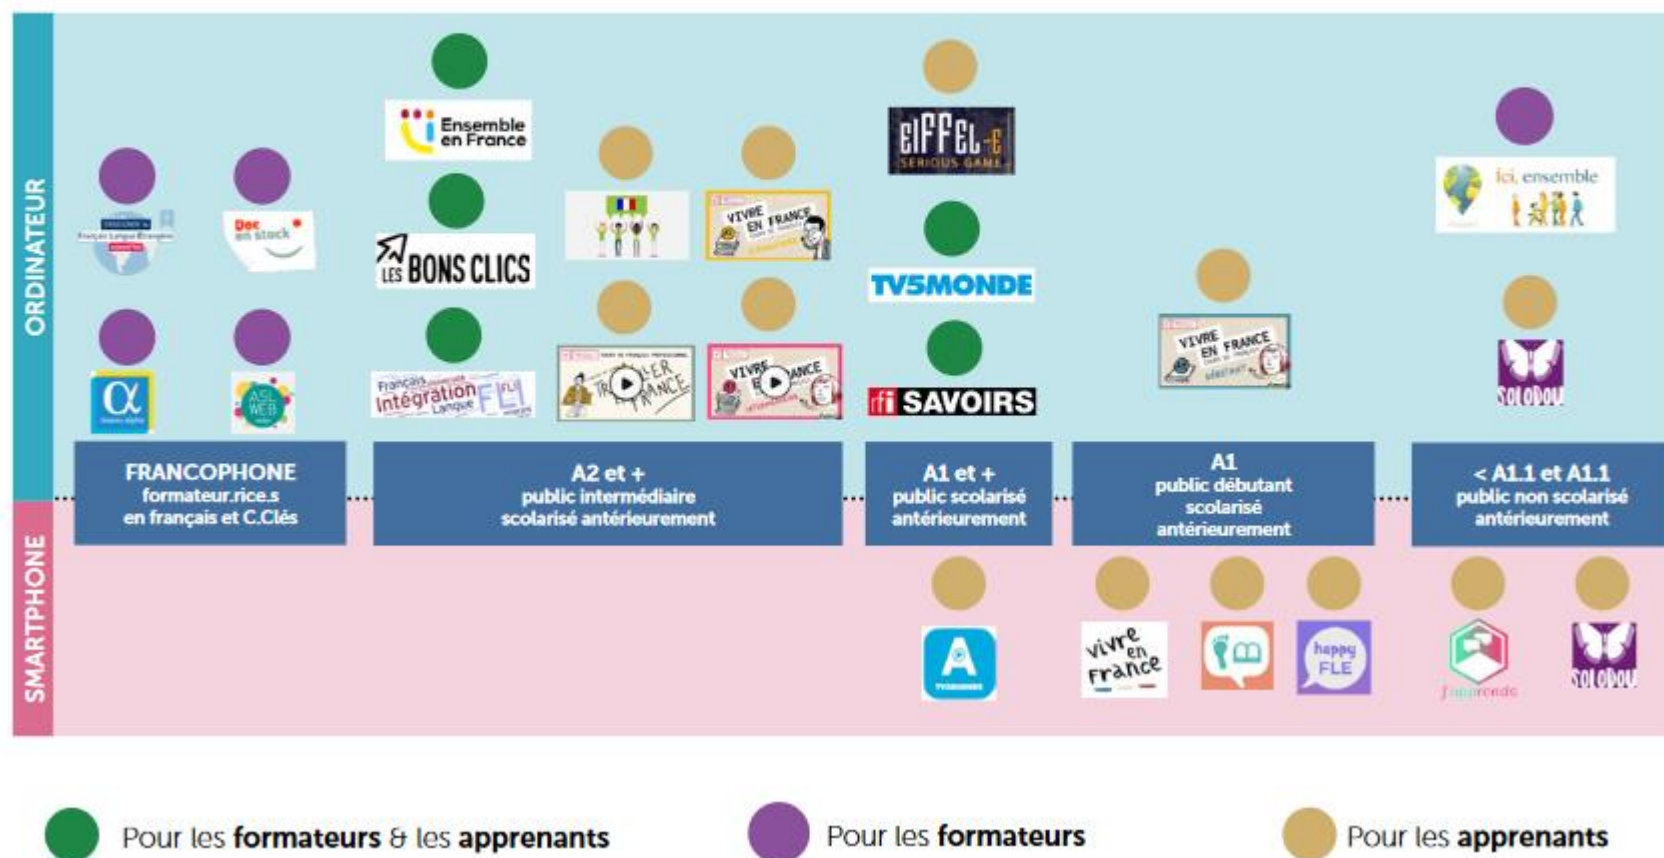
ORDINATEUR

SMARTPHONE

Français Langue Étrangère

Doc en stock

ASL WEB

Ensemble en France

LES BONS CLICS

Français Intégration Langue FLI

VIVRE EN FRANCE

TRAVAILLER EN FRANCE

VIVRE EN FRANCE

EIFFEL-E SERIOUS GAME

TV5MONDE

rfi SAVOIRS

VIVRE EN FRANCE

Ici, ensemble

SOLODOU

FRANCOPHONE formateur.rice.s en français et C.Clés

A2 et + public intermédiaire scolarisé antérieurement

A1 et + public scolarisé antérieurement

A1 public débutant scolarisé antérieurement

< A1.1 et A1.1 public non scolarisé antérieurement

TV5MONDE

vivre en France

happy FLE

J'apprends

SOLODOU

Pour les formateurs & les apprenants

Pour les formateurs

Pour les apprenants